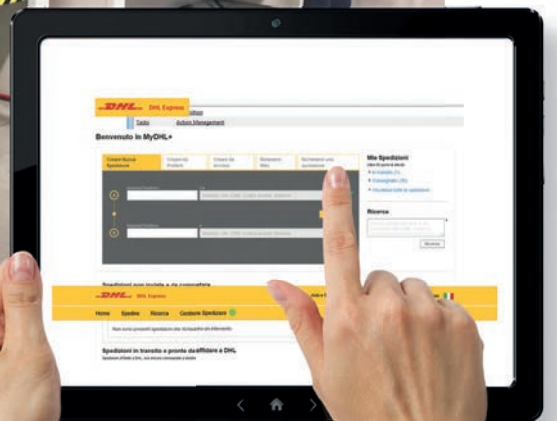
DHL DHL Express

Tasks Actions Management

Benvenuto in MyDHL+

Mie Spedizioni

In transito

Consegnate

Ricerca

Ricerca

Spedizioni non inviate e da completare

DHL DHL Express

Home Spedire Ricerca Gestione Spedizioni

Non sono presenti spedizioni

Spedizioni in transito e pronte da affidare a DHL